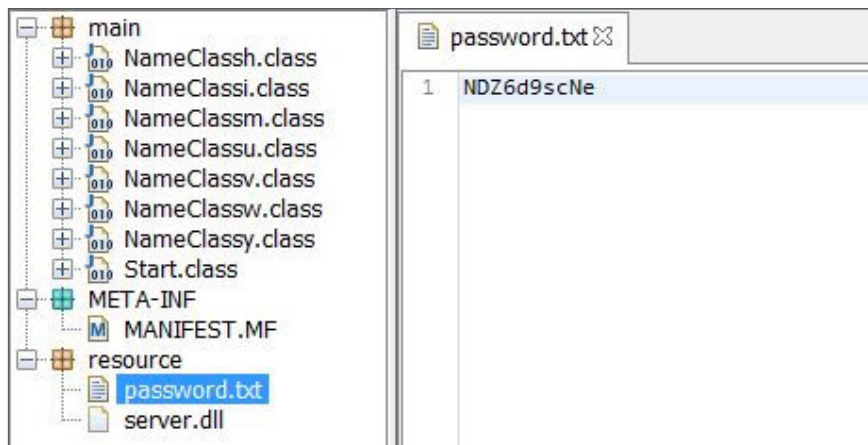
main
NameClassh.class
NameClassi.class
NameClassm.class
NameClassu.class
NameClassv.class
NameClassw.class
NameClassy.class
Start.class
META-INF
MANIFEST.MF
resource
password.txt
server.dll

password.txt

1 NDZ6d9scNe